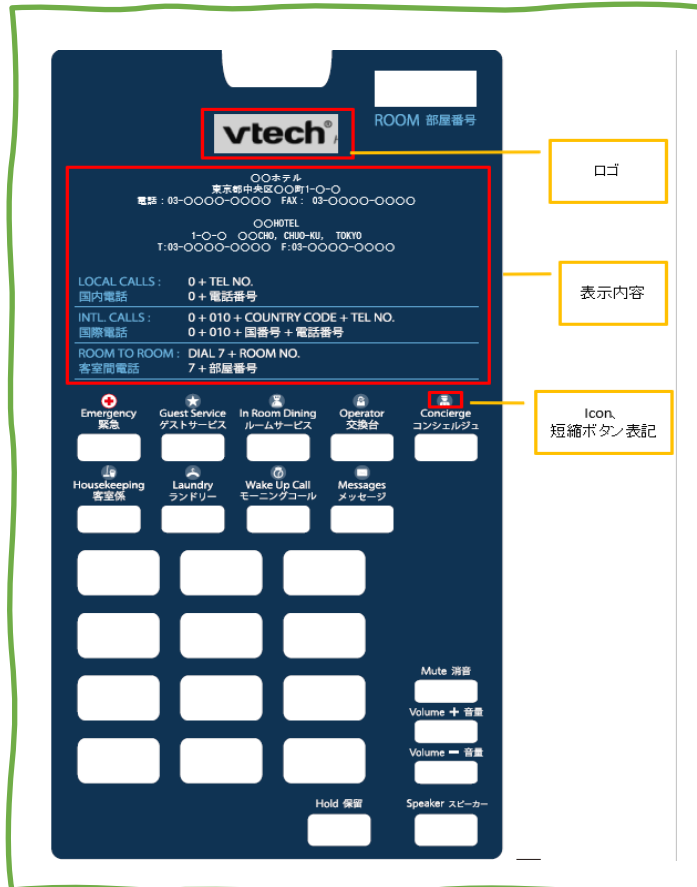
ROOM 部屋番号

vtech®

ロゴ

○○ホテル
東京都中央区○○町1-○-○
電話：03-○○○○-○○○○　FAX：03-○○○○-○○○○

○○HOTEL
1-○-○　○○CHO, CHUO-KU, TOKYO
T:03-○○○○-○○○○　F:03-○○○○-○○○○

表示内容

| LOCAL CALLS : 国内電話 | 0 + TEL NO. 0 + 電話番号 |
|---|---|
| INTL. CALLS : 国際電話 | 0 + 010 + COUNTRY CODE + TEL NO. 0 + 010 + 国番号 + 電話番号 |
| ROOM TO ROOM : 客室間電話 | DIAL 7 + ROOM NO. 7 + 部屋番号 |

Icon、短縮ボタン表記

Emergency 緊急
Guest Service ゲストサービス
In Room Dining ルームサービス
Operator 交換台
Concierge コンシェルジュ
Housekeeping 客室係
Laundry ランドリー
Wake Up Call モーニングコール
Messages メッセージ

Mute 消音
Volume + 音量
Volume − 音量
Hold 保留
Speaker スピーカー